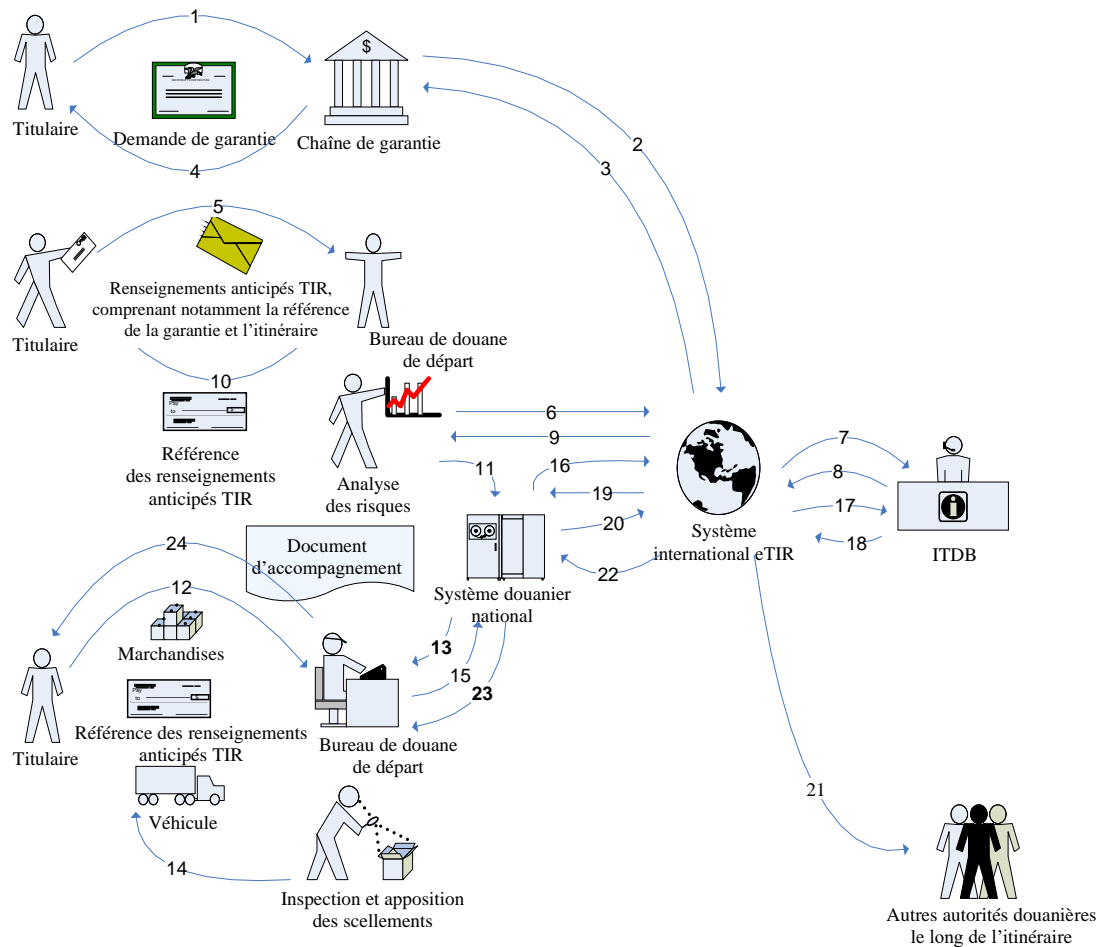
1

Titulaire

Demande de garantie

Chaîne de garantie

4

2

3

5

Titulaire

Renseignements anticipés TIR, comprenant notamment la référence de la garantie et l'itinéraire

Bureau de douane de départ

10

Référence des renseignements anticipés TIR

Analyse des risques

6

9

11

16

19

20

22

Système international eTIR

7

8

17

18

ITDB

24

Document d'accompagnement

12

Marchandises

Titulaire

Référence des renseignements anticipés TIR

Véhicule

Système douanier national

13

15

23

Bureau de douane de départ

14

Inspection et apposition des scellements

21

Autres autorités douanières le long de l'itinéraire